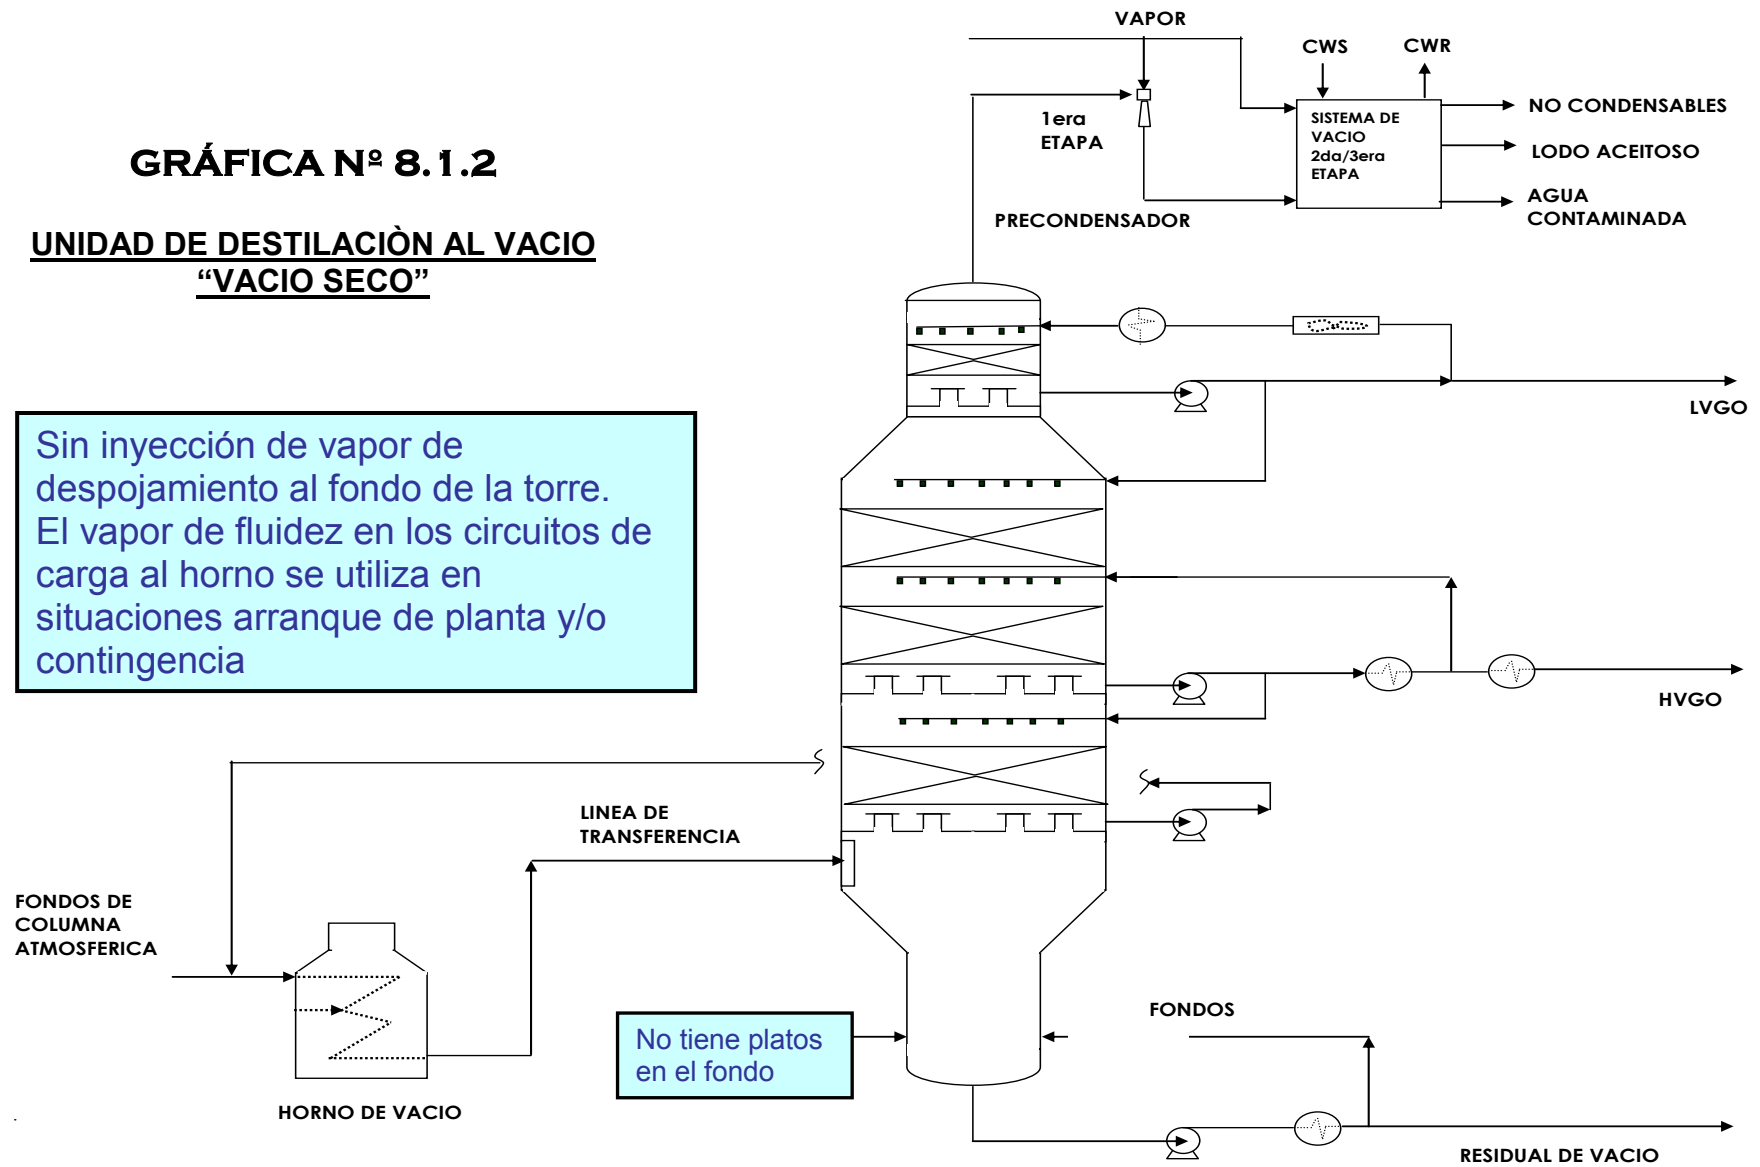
GRÁFICA Nº 8.1.2

UNIDAD DE DESTILACIÒN AL VACIO "VACIO SECO"

Sin inyección de vapor de despojamiento al fondo de la torre. El vapor de fluidez en los circuitos de carga al horno se utiliza en situaciones arranque de planta y/o contingencia

VAPOR

CWS

CWR

1era ETAPA

SISTEMA DE VACIO 2da/3era ETAPA

NO CONDENSABLES

LODO ACEITOSO

AGUA CONTAMINADA

PRECONDENSADOR

LVGO

HVGO

LINEA DE TRANSFERENCIA

FONDOS DE COLUMNA ATMOSFERICA

FONDOS

No tiene platos en el fondo

HORNO DE VACIO

RESIDUAL DE VACIO